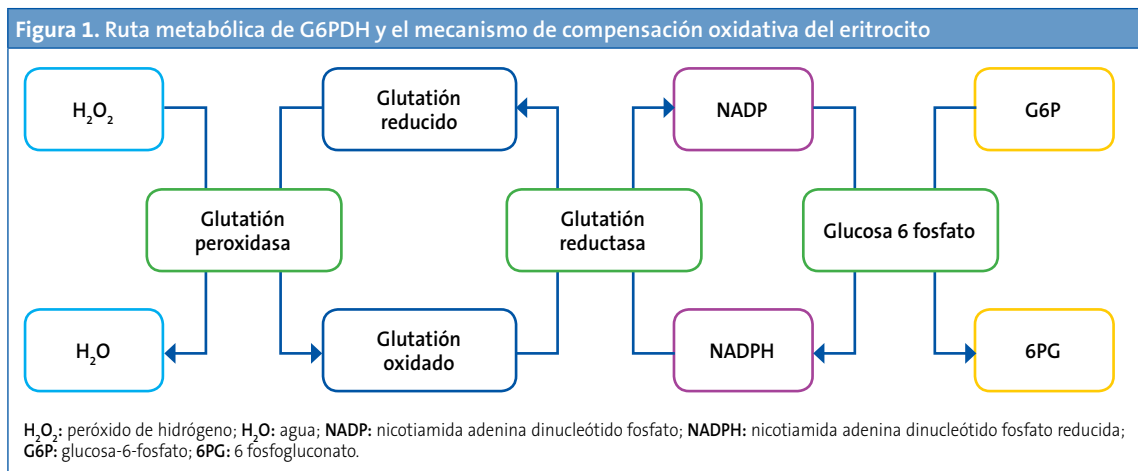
**Figura 1.** Ruta metabólica de G6PDH y el mecanismo de compensación oxidativa del eritrocito

$H_2O_2$

Glutatión reducido

NADP

G6P

Glutatión peroxidasa

Glutatión reductasa

Glucosa 6 fosfato

$H_2O$

Glutatión oxidado

NADPH

6PG

**$H_2O_2$:** peróxido de hidrógeno; **$H_2O$:** agua; **NADP:** nicotiamida adenina dinucleótido fosfato; **NADPH:** nicotiamida adenina dinucleótido fosfato reducida; **G6P:** glucosa-6-fosfato; **6PG:** 6 fosfogluconato.